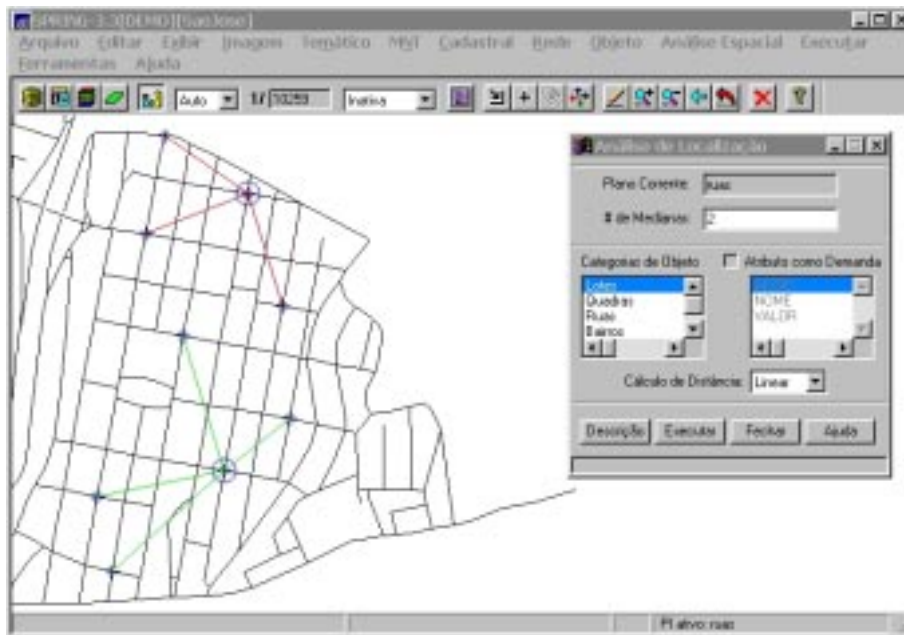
SPRING-3.3[DEMO][SaoJose]

Arquivo Editar Exibir Imagem Temático MNT Cadastral Rede Objeto Análise Espacial Executar Ferramentas Ajuda

Auto 1/ 10259 Inativa

Análise de Localização

Plano Corrente: ruas

# de Medianas: 2

Categorias de Objeto

Lotes
Quadras
Ruas
Bairros

Atributo como Demanda

NOME
VALOR

Cálculo de Distância: Linear

Descrição Executar Fechar Ajuda

PI ativo: ruas